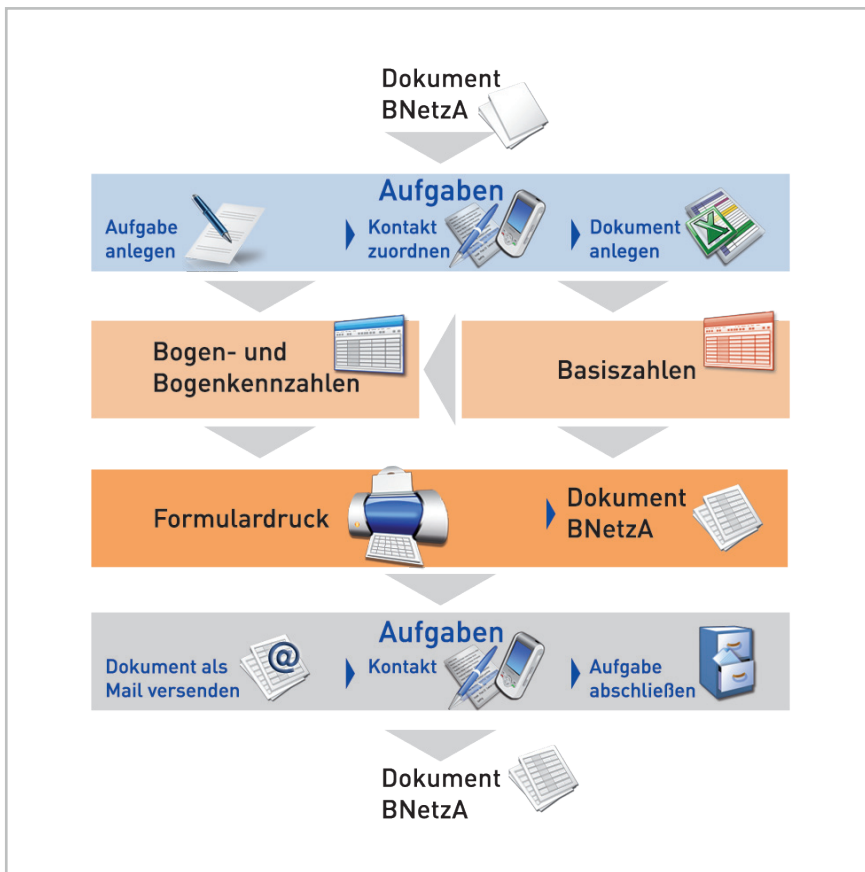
Dokument
BNetzA

Aufgaben

Aufgabe anlegen

Kontakt zuordnen

Dokument anlegen

Bogen- und Bogenkennzahlen

Basiszahlen

Formulardruck

Dokument
BNetzA

Aufgaben

Dokument als Mail versenden

Kontakt

Aufgabe abschließen

Dokument
BNetzA